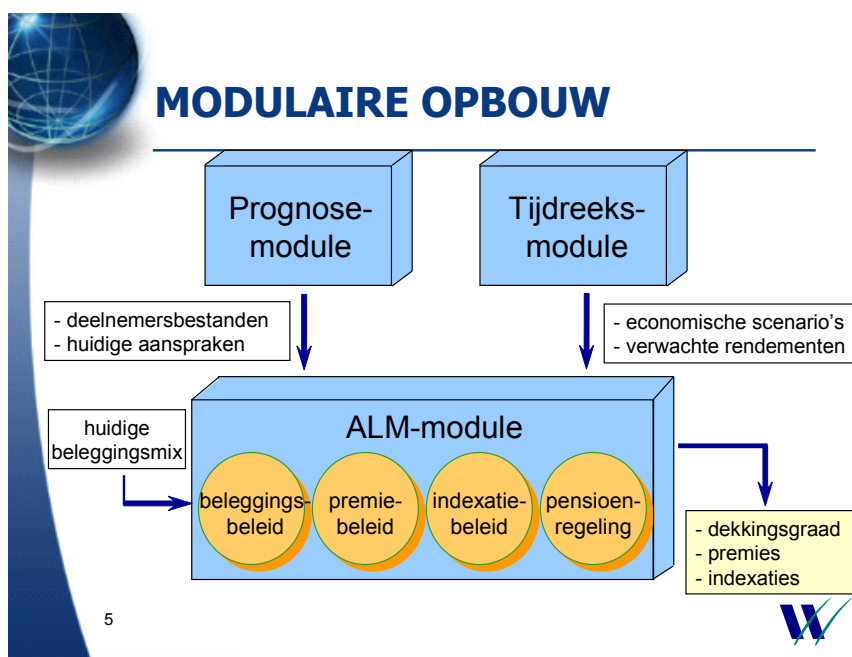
MODULAIRE OPBOUW

Prognose-module

Tijdreeks-module

- deelnemersbestanden
- huidige aanspraken

- economische scenario's
- verwachte rendementen

huidige beleggingsmix

ALM-module

beleggings-beleid

premie-beleid

indexatie-beleid

pensioen-regeling

- dekkingsgraad
- premies
- indexaties

5